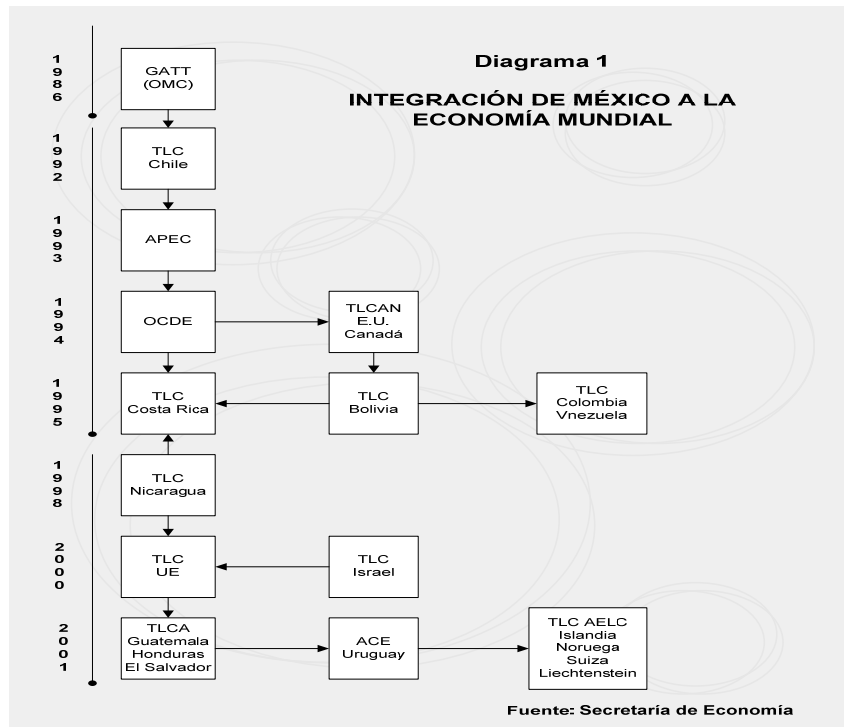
Diagrama 1

INTEGRACIÓN DE MÉXICO A LA ECONOMÍA MUNDIAL

1986
GATT (OMC)

1992
TLC Chile

1993
APEC

1994
OCDE
TLCAN E.U. Canadá

1995
TLC Costa Rica
TLC Bolivia
TLC Colombia Vnezuela

1998
TLC Nicaragua

2000
TLC UE
TLC Israel

2001
TLCA Guatemala Honduras El Salvador
ACE Uruguay
TLC AELC Islandia Noruega Suiza Liechtenstein

Fuente: Secretaría de Economía